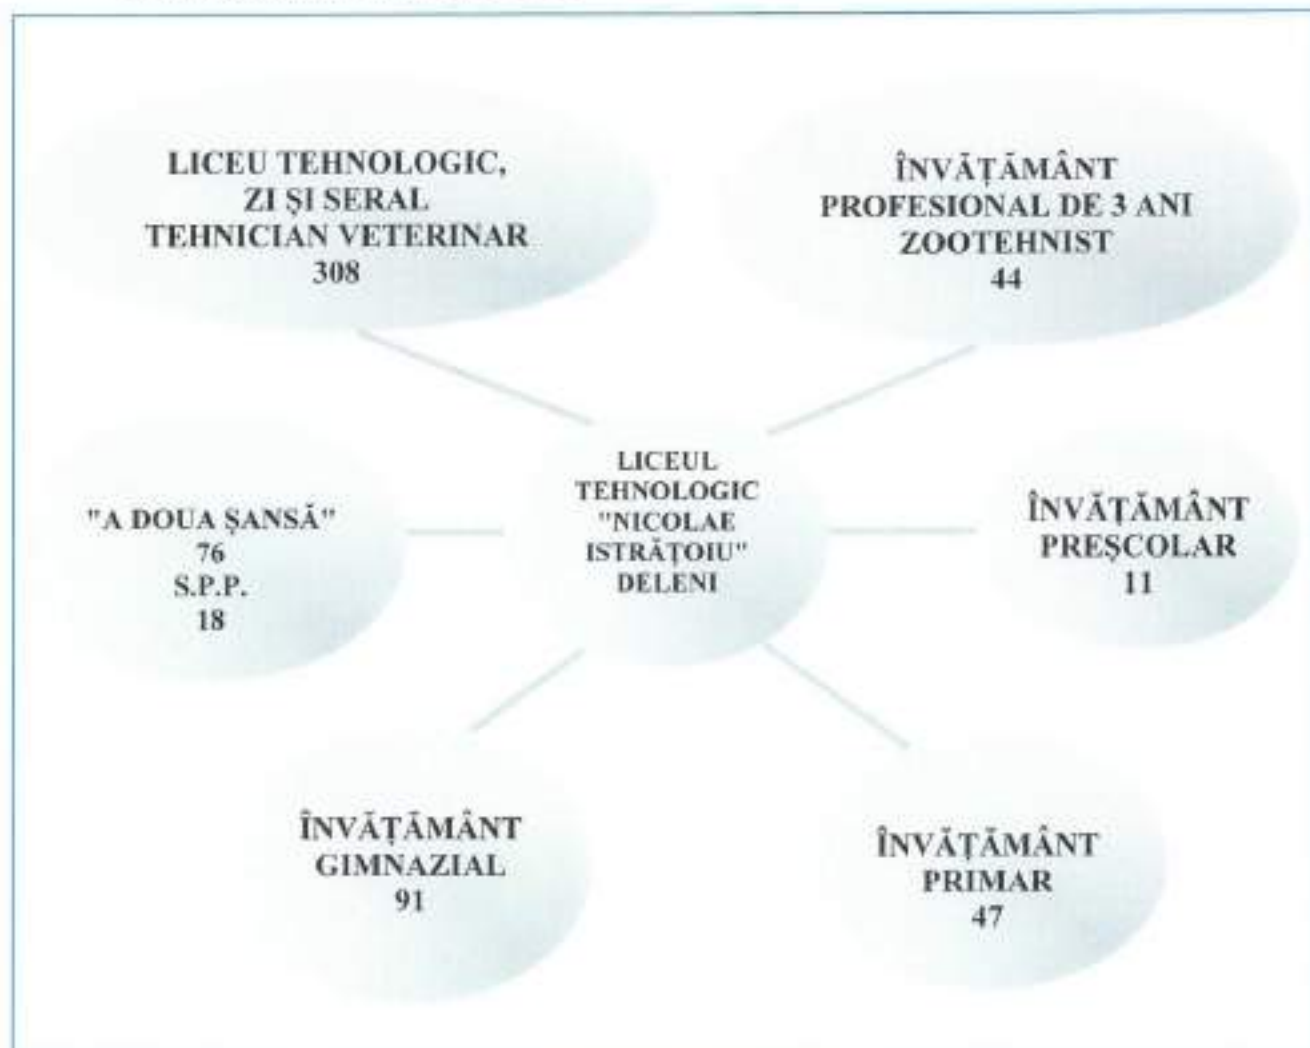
LICEU TEHNOLOGIC, ZI ŞI SERAL TEHNICIAN VETERINAR 308

ÎNVĂŢĂMÂNT PROFESIONAL DE 3 ANI ZOOTEHNIST 44

"A DOUA ŞANSĂ" 76 S.P.P. 18

LICEUL TEHNOLOGIC "NICOLAE ISTRĂŢOIU" DELENI

ÎNVĂŢĂMÂNT PREŞCOLAR 11

ÎNVĂŢĂMÂNT GIMNAZIAL 91

ÎNVĂŢĂMÂNT PRIMAR 47